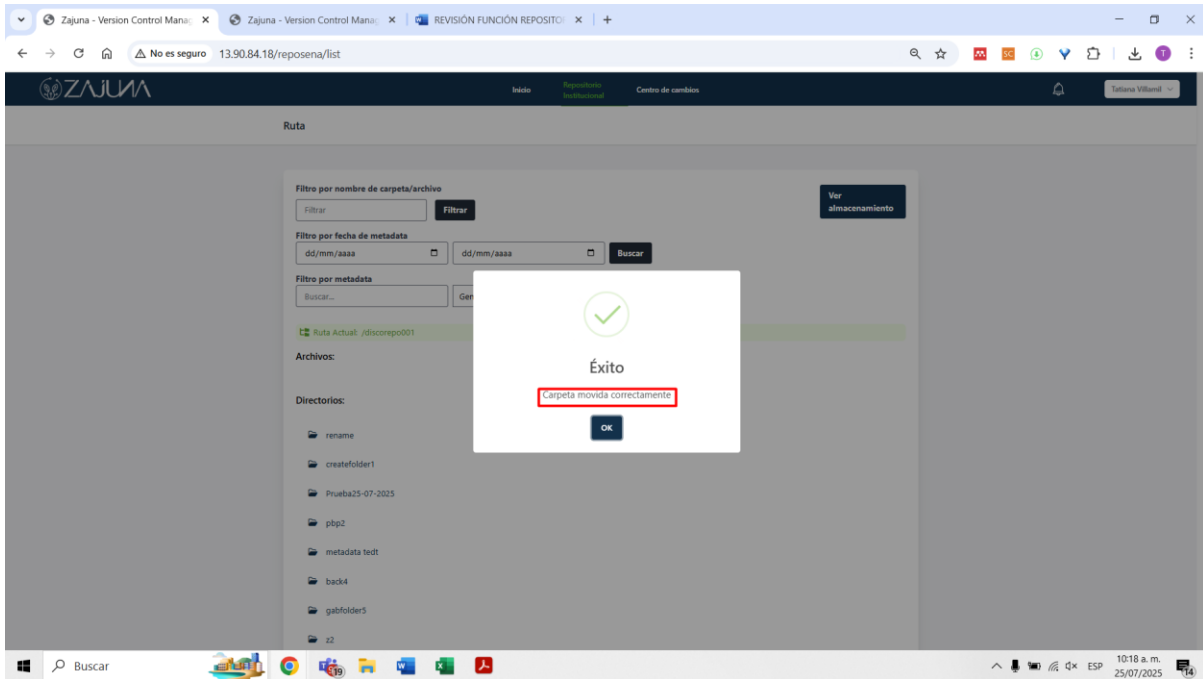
Zajuna - Version Control Manag ×
Zajuna - Version Control Manag ×
REVISIÓN FUNCIÓN REPOSITO ×
+

No es seguro 13.90.84.18/reposena/list

ZAJUNA
Inicio
Repositorio Institucional
Centro de cambios
Tatiana Villamil

Ruta

Filtro por nombre de carpeta/archivo
Filtrar
Filtrar
Ver almacenamiento
Filtro por fecha de metadata
dd/mm/aaaa
dd/mm/aaaa
Buscar
Filtro por metadata
Buscar...
Gen
Ruta Actual: /discorepo001
Archivos:
Directorios:
rename
createfolder1
Prueba25-07-2025
pbp2
metadata tedt
back4
gabfolder5
z2

Éxito
Carpeta movida correctamente
OK

Buscar
ESP
10:18 a. m.
25/07/2025
14